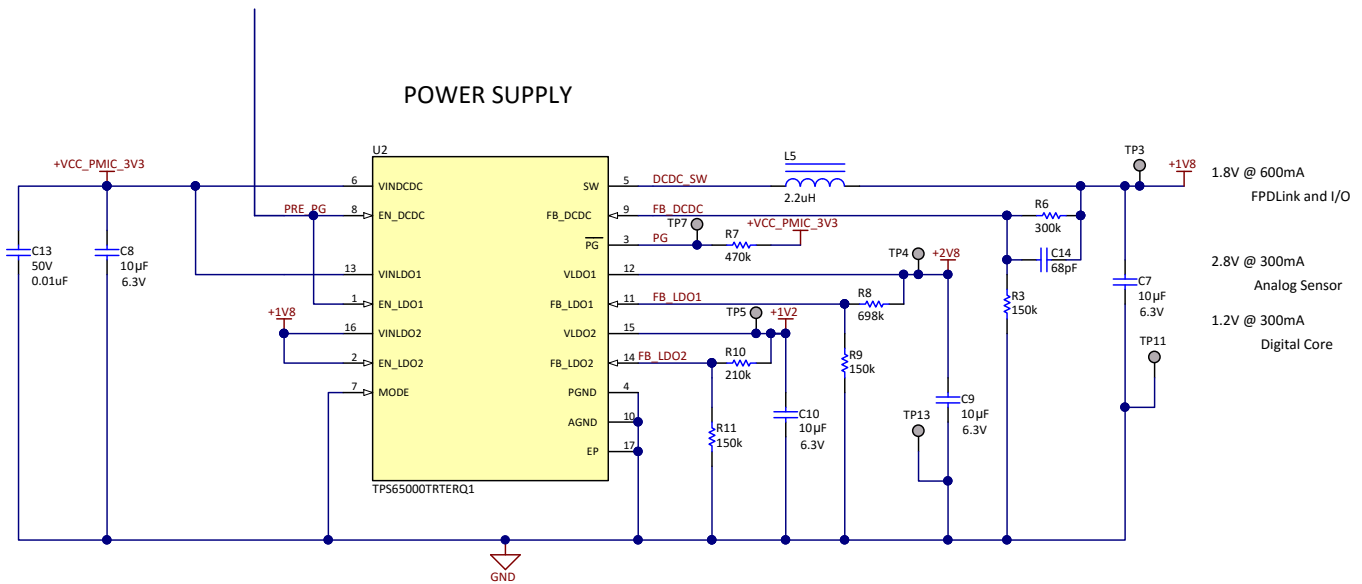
POWER SUPPLY

+VCC_PMIC_3V3

U2

6 VINDCDC
8 EN_DCDC
13 VINLDO1
1 EN_LDO1
16 VINLDO2
2 EN_LDO2
7 MODE

SW 5
FB_DCDC 9
$\overline{PG}$ 3
VLDO1 12
FB_LDO1 11
VLDO2 15
FB_LDO2 14
PGND 4
AGND 10
EP 17

TPS65000TRTERQ1

PRE_PG

C13
50V
0.01uF

C8
10µF
6.3V

+1V8

DCDC_SW
FB_DCDC
PG
FB_LDO1
FB_LDO2

L5
2.2uH

TP7
R7
470k
+VCC_PMIC_3V3

TP4
+2V8

R8
698k

TP5
+1V2

R10
210k

R11
150k

C10
10µF
6.3V

R9
150k

TP13

C9
10µF
6.3V

R6
300k

C14
68pF

R3
150k

TP3
+1V8

C7
10µF
6.3V

TP11

GND

1.8V @ 600mA
FPDLink and I/O

2.8V @ 300mA
Analog Sensor

1.2V @ 300mA
Digital Core